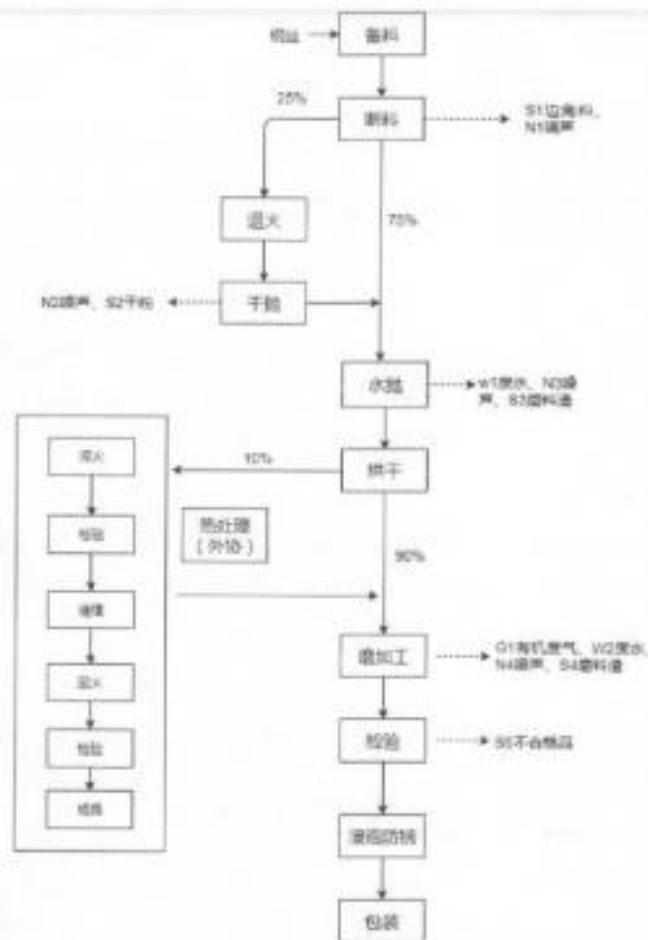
钢丝
备料
25%
剪料
S1边角料、N1噪声
退火
75%
N2噪声、S2干抛
干抛
水抛
W1废水、N3噪声、S3磨料渣
10%
烘干
淬火
检验
热处理（外协）
90%
墩模
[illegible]
回火
精加工
G1有机废气、W2废水、N4噪声、S4磨料渣
检验
检验
S5不合格品
磁粉
浸油防锈
包装